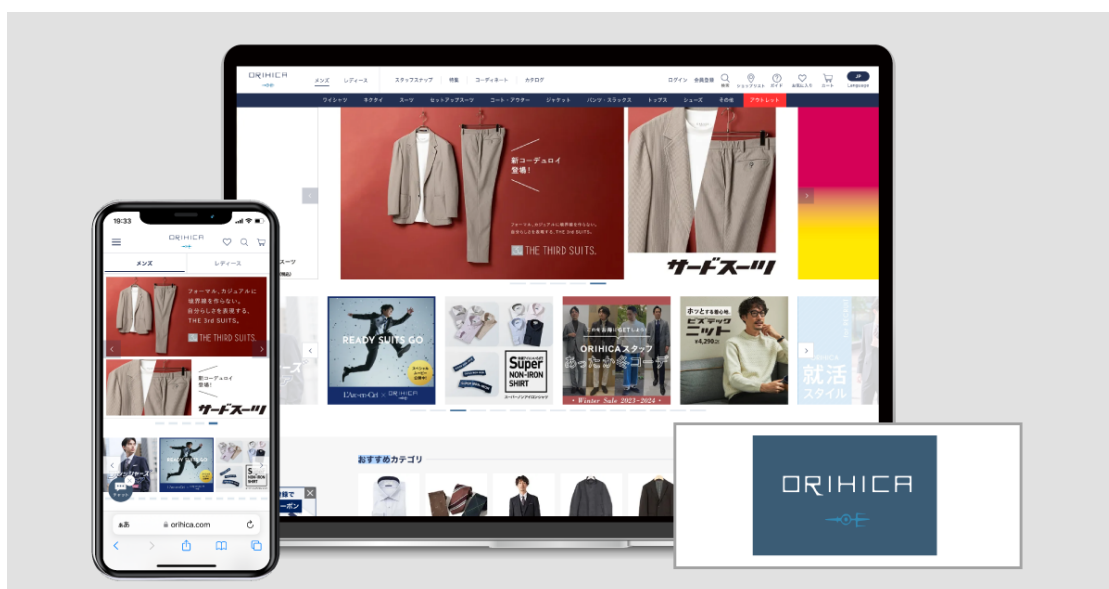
ORIHICA

メンズ レディース スタッフスナップ 特集 コーディネート カタログ ログイン 会員登録 検索 ショップリスト ガイド お気に入り カート JP Language

ワイシャツ ネクタイ スーツ セットアップスーツ コート・アウター ジャケット パンツ・スラックス トップス シューズ その他 アウトレット

新コーデュロイ登場!

THE THIRD SUITS.

サードスーツ

READY SUITS GO

Super NON-IRON SHIRT

ORIHICAスタッフ

ニット

就活スタイル

おすすめカテゴリ

19:33

ORIHICA

メンズ レディース

フォーマル、カジュアルに境界線を作らない。自分らしさを表現する、THE 3rd SUITS.

THE THIRD SUITS.

新コーデュロイ登場!

サードスーツ

ぁあ orihica.com

ORIHICA